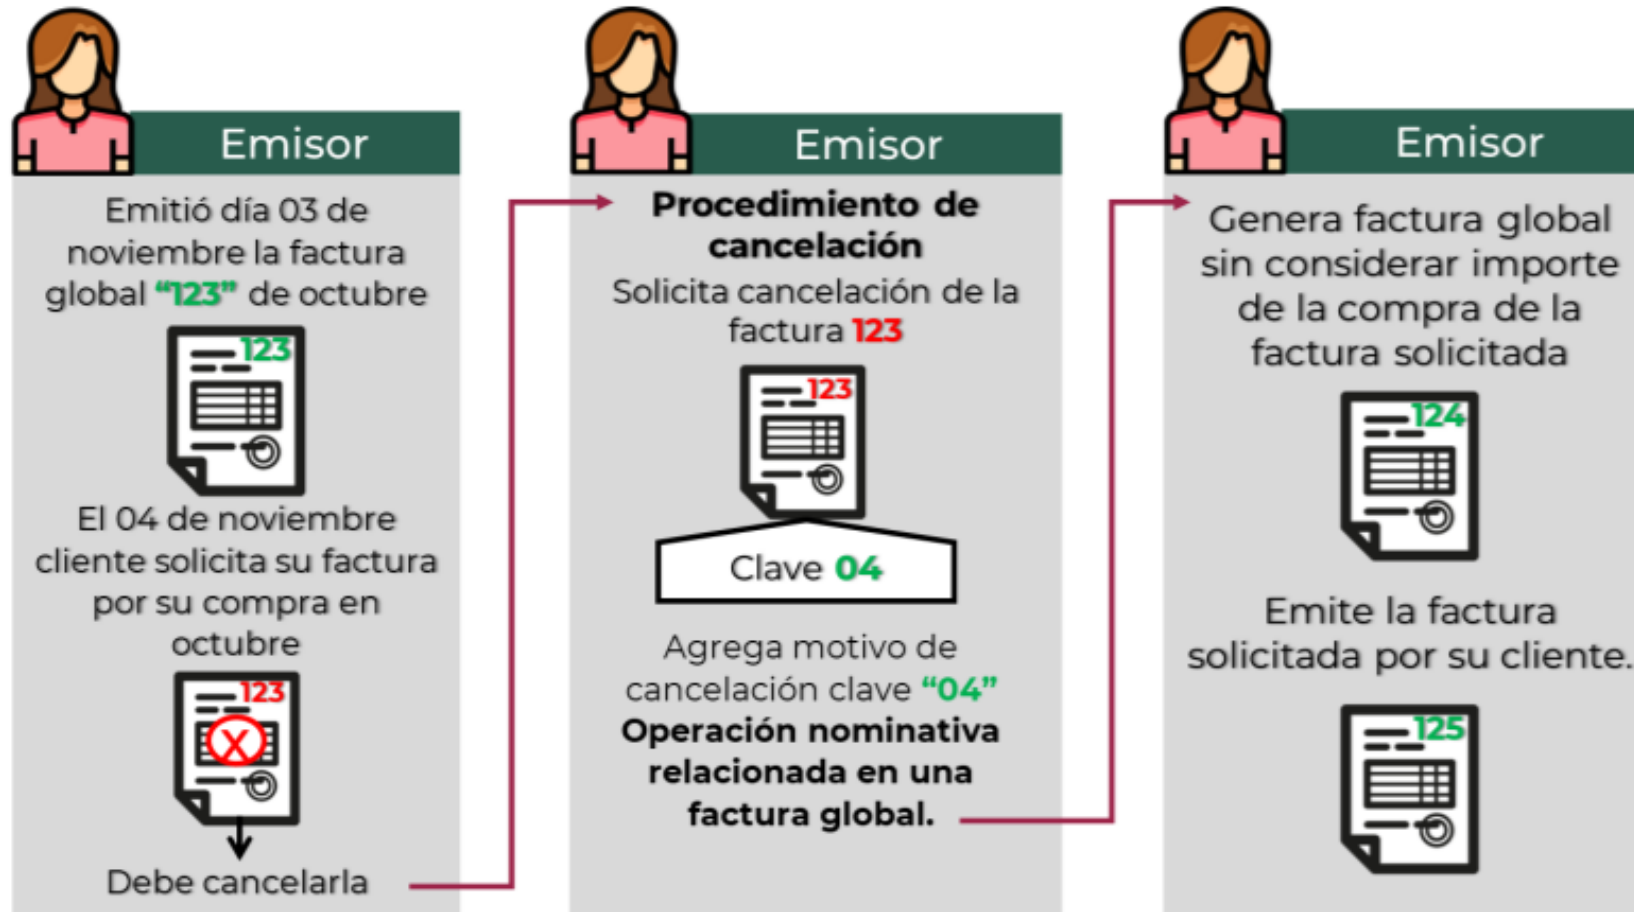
Emisor

Emitió día 03 de noviembre la factura global "123" de octubre

123

El 04 de noviembre cliente solicita su factura por su compra en octubre

123

Debe cancelarla

Emisor

**Procedimiento de cancelación**

Solicita cancelación de la factura 123

123

Clave 04

Agrega motivo de cancelación clave "04"

**Operación nominativa relacionada en una factura global.**

Emisor

Genera factura global sin considerar importe de la compra de la factura solicitada

124

Emite la factura solicitada por su cliente.

125